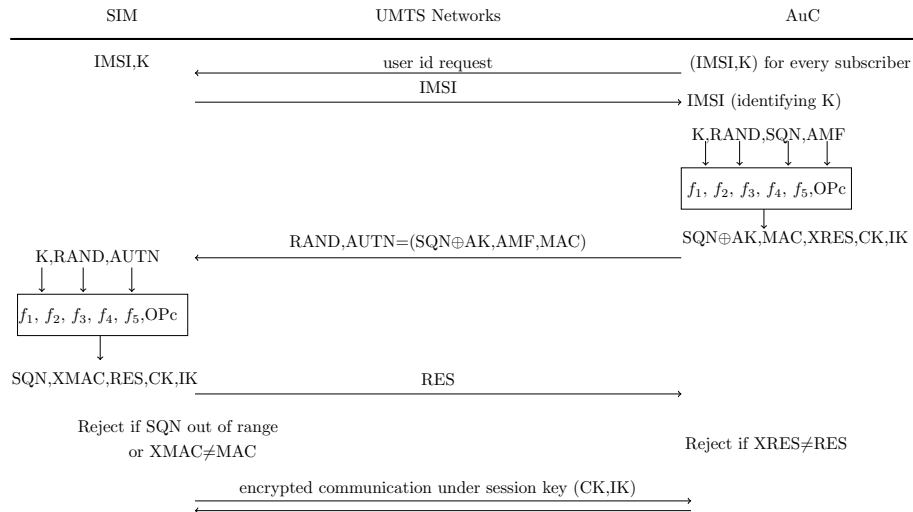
SIM

UMTS Networks

AuC

IMSI,K

user id request

(IMSI,K) for every subscriber

IMSI

IMSI (identifying K)

K,RAND,SQN,AMF

$f_1$, $f_2$, $f_3$, $f_4$, $f_5$,OPc

RAND,AUTN=(SQN$\oplus$AK,AMF,MAC)

SQN$\oplus$AK,MAC,XRES,CK,IK

K,RAND,AUTN

$f_1$, $f_2$, $f_3$, $f_4$, $f_5$,OPc

SQN,XMAC,RES,CK,IK

RES

Reject if SQN out of range or XMAC$\neq$MAC

Reject if XRES$\neq$RES

encrypted communication under session key (CK,IK)